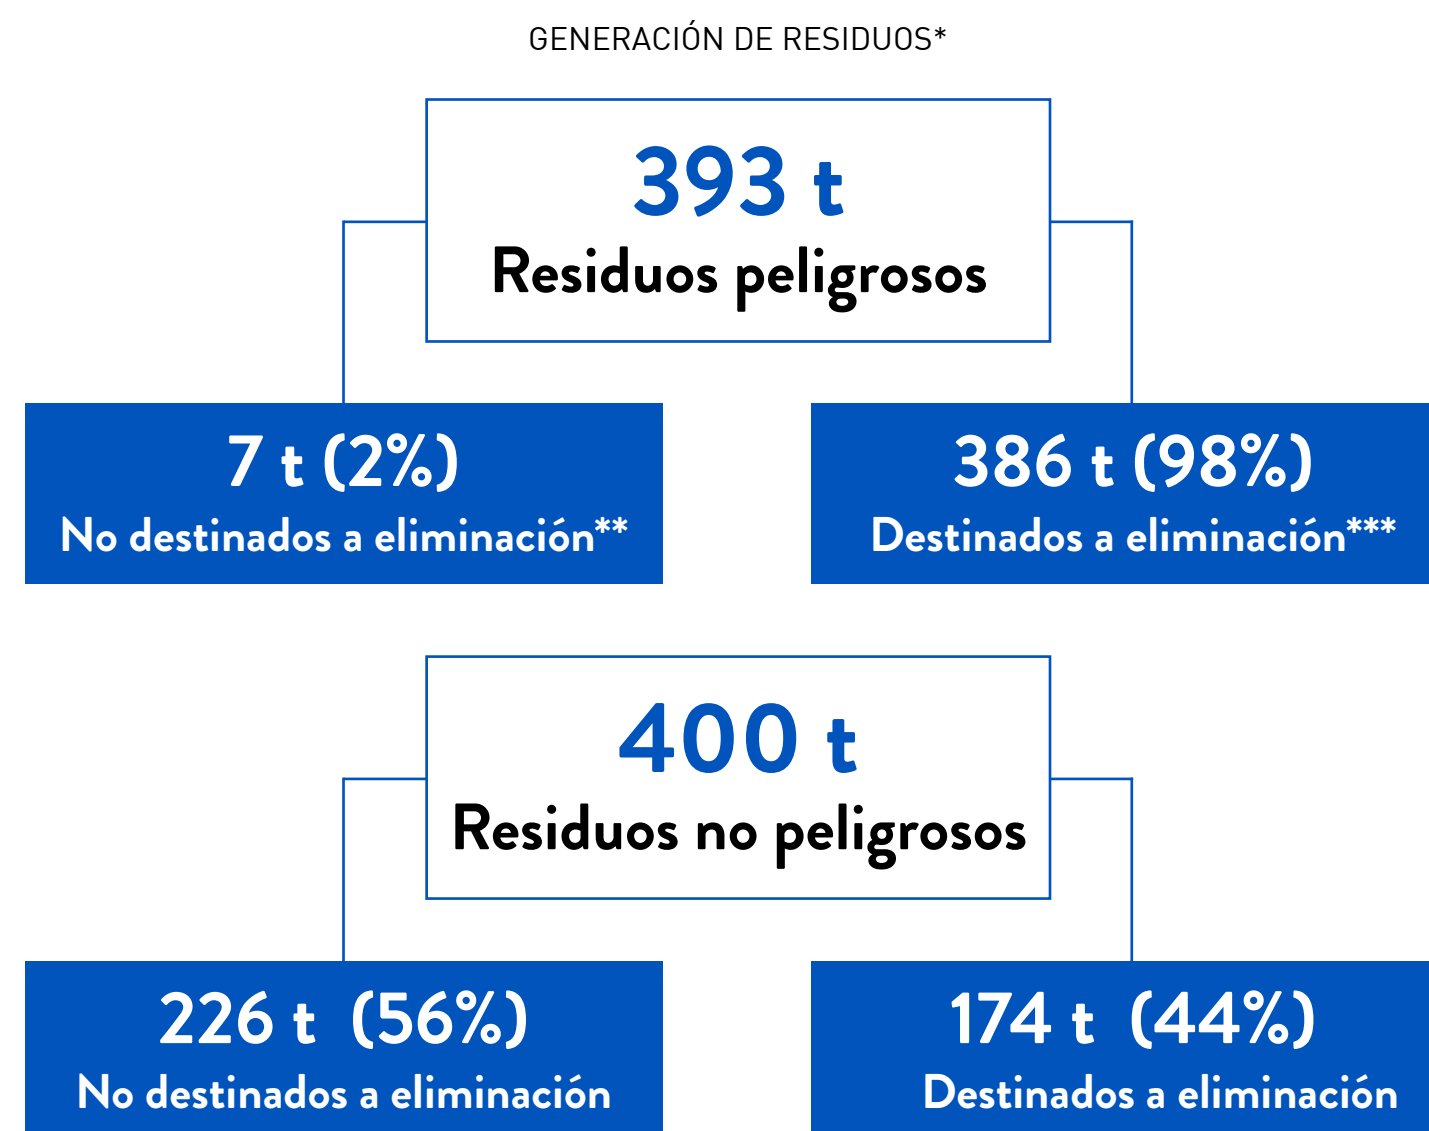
GENERACIÓN DE RESIDUOS*

393 t
Residuos peligrosos

7 t (2%)
No destinados a eliminación**

386 t (98%)
Destinados a eliminación***

400 t
Residuos no peligrosos

226 t (56%)
No destinados a eliminación

174 t (44%)
Destinados a eliminación